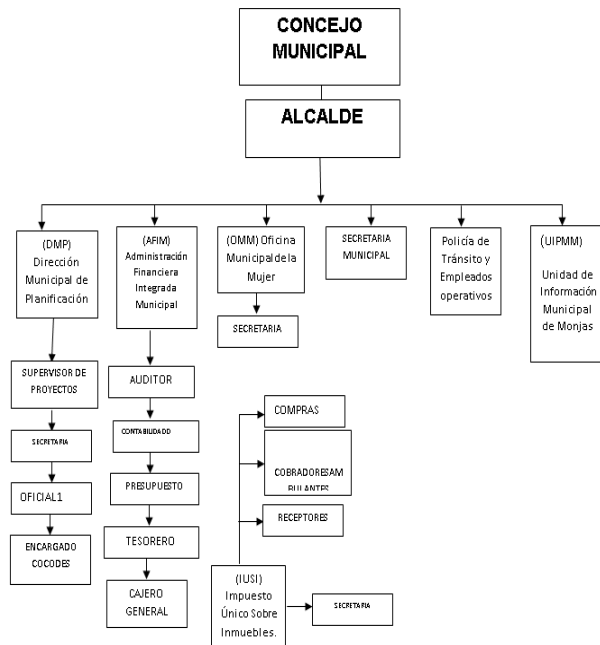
CONCEJO MUNICIPAL

ALCALDE

(DMP) Dirección Municipal de Planificación

(AFIM) Administración Financiera Integrada Municipal

(OMM) Oficina Municipal de la Mujer

SECRETARIA MUNICIPAL

Policía de Tránsito y Empleados operativos

(UIPMM) Unidad de Información Municipal de Monjas

SECRETARIA

SUPERVISOR DE PROYECTOS

SECRETARIA

OFICIAL1

ENCARGADO COCODES

AUDITOR

CONTABILIDADD

PRESUPUESTO

TESORERO

CAJERO GENERAL

COMPRAS

COBRADORESAMBULANTES

RECEPTORES

(IUSI) Impuesto Único Sobre Inmuebles.

SECRETARIA